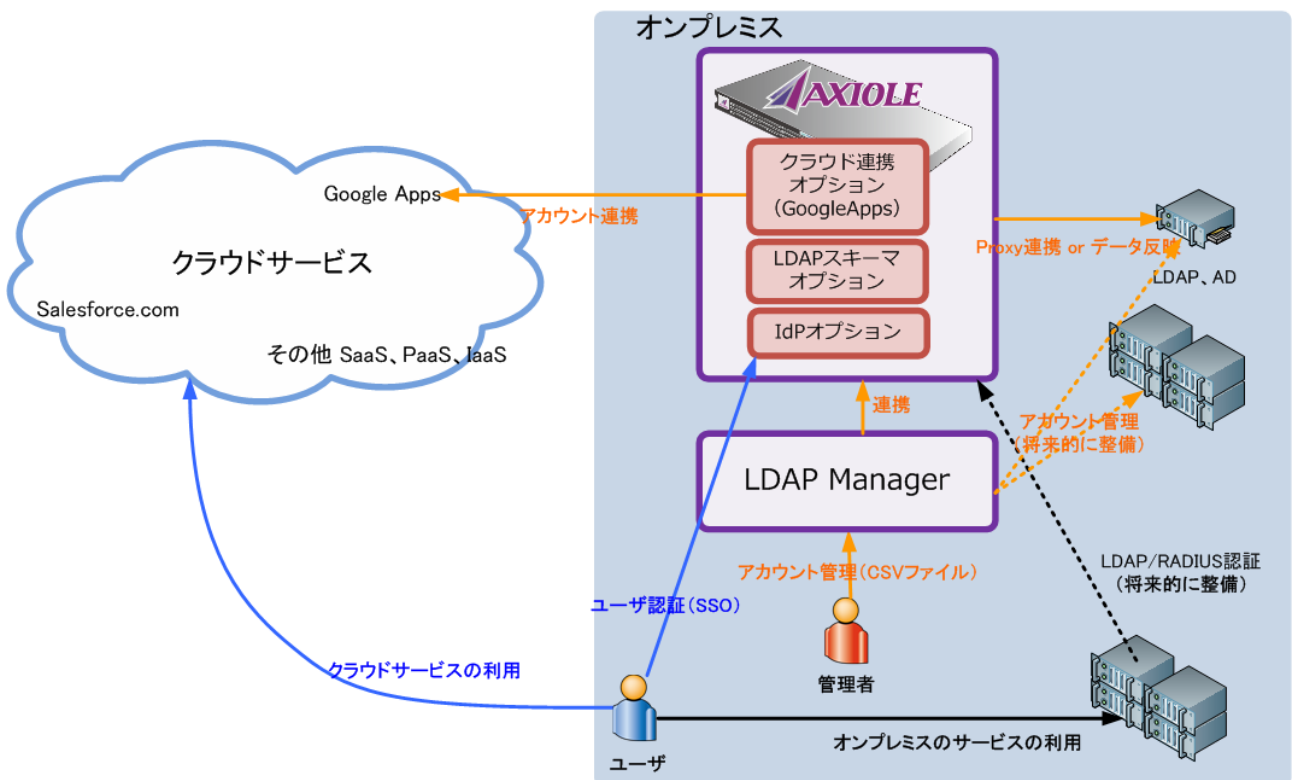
オンプレミス

AXIOLE

クラウド連携オプション（GoogleApps）

LDAPスキーマオプション

IdPオプション

Google Apps

アカウント連携

クラウドサービス

Salesforce.com

その他 SaaS、PaaS、IaaS

Proxy連携 or データ反映

LDAP、AD

連携

アカウント管理（将来的に整備）

LDAP Manager

アカウント管理（CSVファイル）

LDAP/RADIUS認証（将来的に整備）

ユーザ認証（SSO）

管理者

クラウドサービスの利用

ユーザ

オンプレミスのサービスの利用